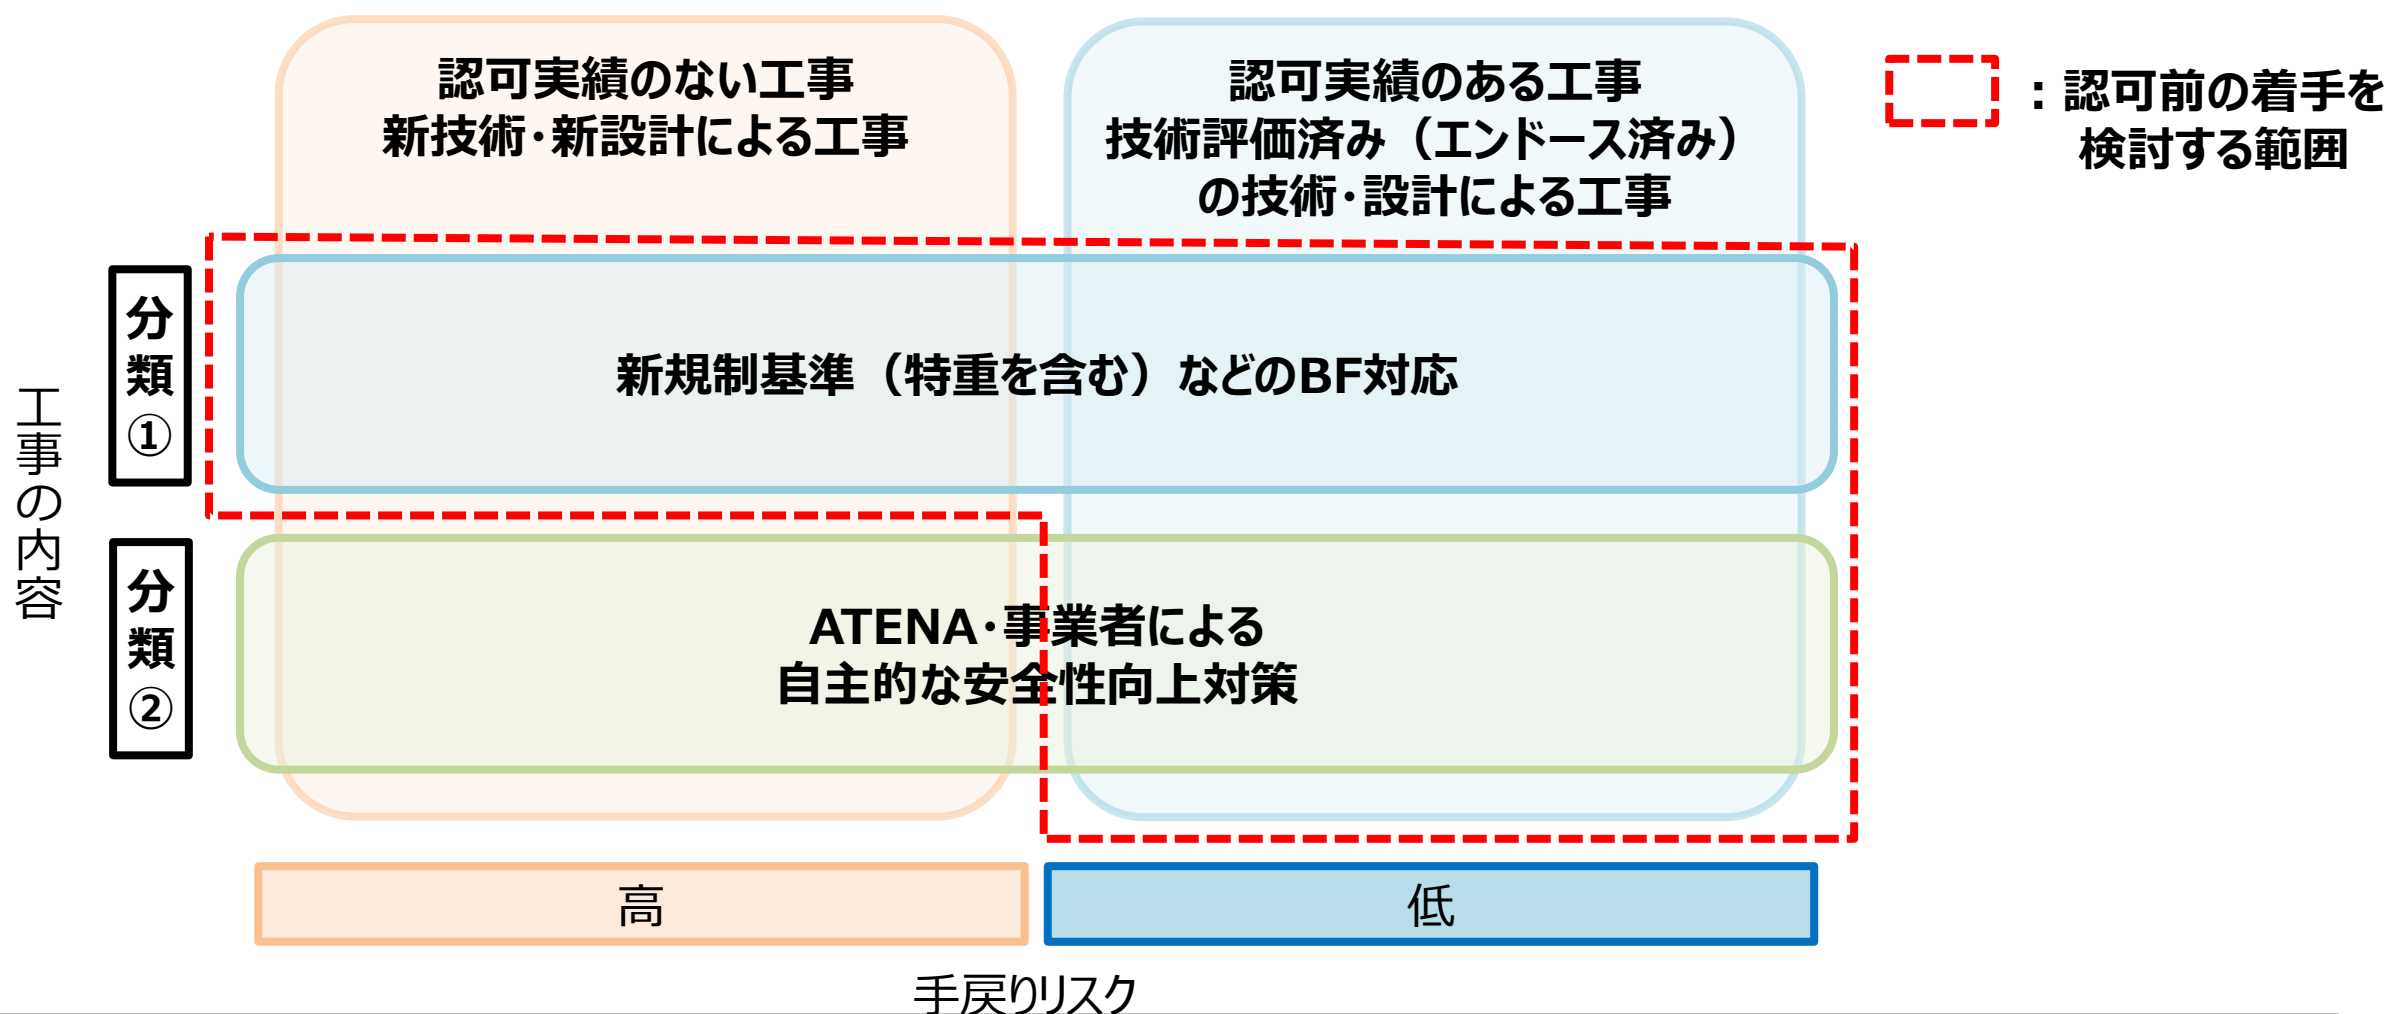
認可実績のない工事
新技術・新設計による工事

認可実績のある工事
技術評価済み（エンドース済み）
の技術・設計による工事

：認可前の着手を検討する範囲

工事の内容

分類①

新規制基準（特重を含む）などのBF対応

分類②

ATENA・事業者による
自主的な安全性向上対策

高

低

手戻りリスク